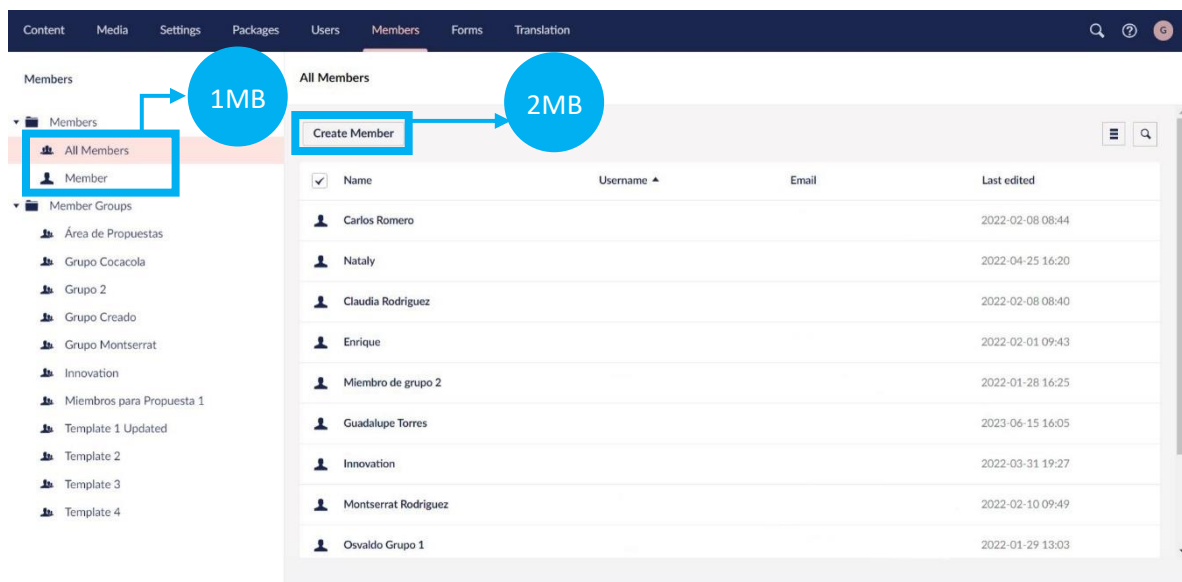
Content Media Settings Packages Users Members Forms Translation

G

Members

Members
All Members
Member
Member Groups
Área de Propuestas
Grupo Cocacola
Grupo 2
Grupo Creado
Grupo Montserrat
Innovation
Miembros para Propuesta 1
Template 1 Updated
Template 2
Template 3
Template 4

1MB

All Members

2MB

Create Member

| Name | Username ▲ | Email | Last edited |
|---|---|---|---|
| Carlos Romero | | | 2022-02-08 08:44 |
| Nataly | | | 2022-04-25 16:20 |
| Claudia Rodriguez | | | 2022-02-08 08:40 |
| Enrique | | | 2022-02-01 09:43 |
| Miembro de grupo 2 | | | 2022-01-28 16:25 |
| Guadalupe Torres | | | 2023-06-15 16:05 |
| Innovation | | | 2022-03-31 19:27 |
| Montserrat Rodriguez | | | 2022-02-10 09:49 |
| Osvaldo Grupo 1 | | | 2022-01-29 13:03 |